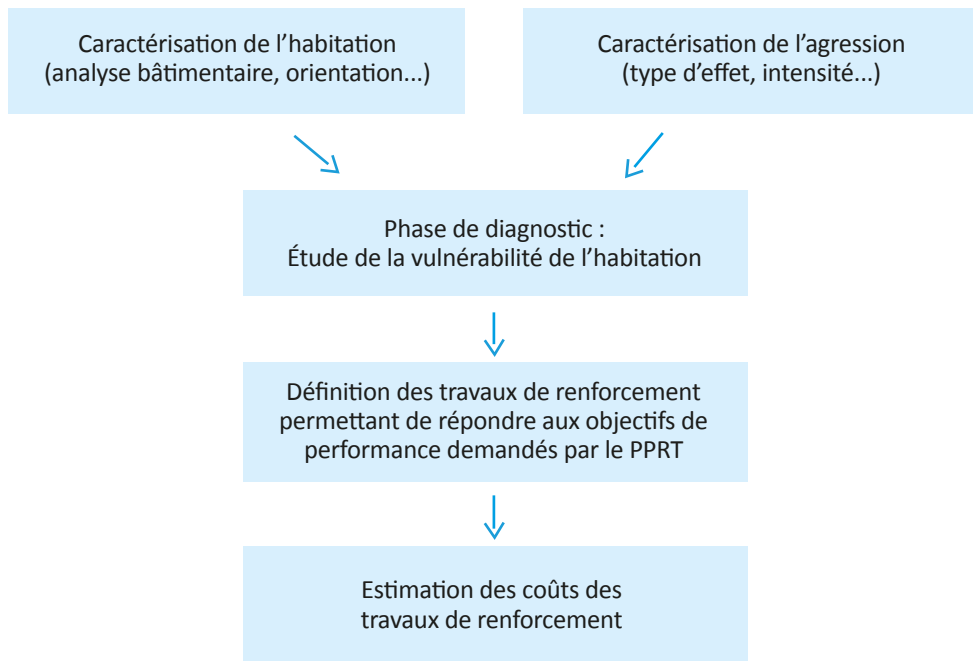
Caractérisation de l’habitation
(analyse bâtimentaire, orientation...)

Caractérisation de l’agression
(type d’effet, intensité...)

Phase de diagnostic :
Étude de la vulnérabilité de l’habitation

Définition des travaux de renforcement permettant de répondre aux objectifs de performance demandés par le PPRT

Estimation des coûts des travaux de renforcement